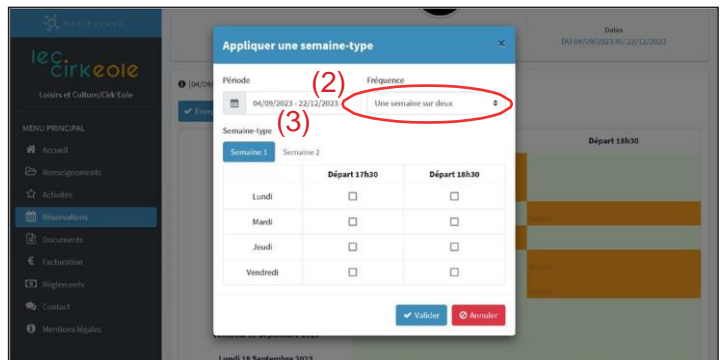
lec cirkeole

Loisirs et Culture/Cirk'Eole

MENU PRINCIPAL

Accueil

Renseignements

Activités

Réservations

Documents

Facturation

Règlements

Contact

Mentions légales

Dates
DU 04/09/2023 AU 22/12/2023

Départ 18h30

Appliquer une semaine-type

×

Période

04/09/2023 - 22/12/2023

(2)

Fréquence

Une semaine sur deux

(3)

Semaine-type

Semaine 1

Semaine 2

| | Départ 17h30 | Départ 18h30 |
|---|---|---|
| Lundi | ☐ | ☐ |
| Mardi | ☐ | ☐ |
| Jeudi | ☐ | ☐ |
| Vendredi | ☐ | ☐ |

Valider

Annuler

Lundi 18 Septembre 2023